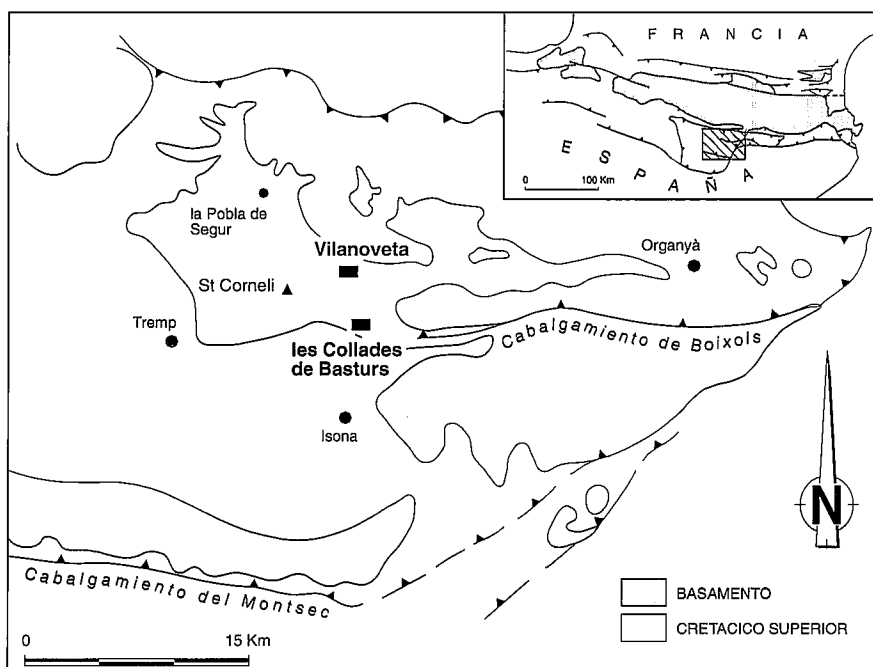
F R A N C I A

E S P A Ñ A

0

100 Km

la Pobla de Segur

Vilanoveta

Organyà

St Corneli

Tremp

les Collades de Basturs

Cabalgamiento de Boixols

Isona

N

Cabalgamiento del Montsec

BASAMENTO

CRETACICO SUPERIOR

0

15 Km